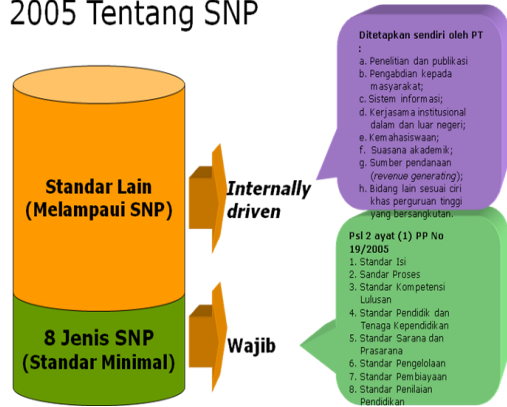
2005 Tentang SNP

Standar Lain (Melampaui SNP)

8 Jenis SNP (Standar Minimal)

Internally driven

Wajib

Ditetapkan sendiri oleh PT :
a. Penelitian dan publikasi
b. Pengabdian kepada masyarakat;
c. Sistem informasi;
d. Kerjasama institusional dalam dan luar negeri;
e. Kemahasiswaan;
f. Suasana akademik;
g. Sumber pendanaan (*revenue generating*);
h. Bidang lain sesuai ciri khas perguruan tinggi yang bersangkutan.

Psl 2 ayat (1) PP No 19/2005
1. Standar Isi
2. Sandar Proses
3. Standar Kompetensi Lulusan
4. Standar Pendidik dan Tenaga Kependidikan
5. Standar Sarana dan Prasarana
6. Standar Pengelolaan
7. Standar Pembiayaan
8. Standar Penilaian Pendidikan